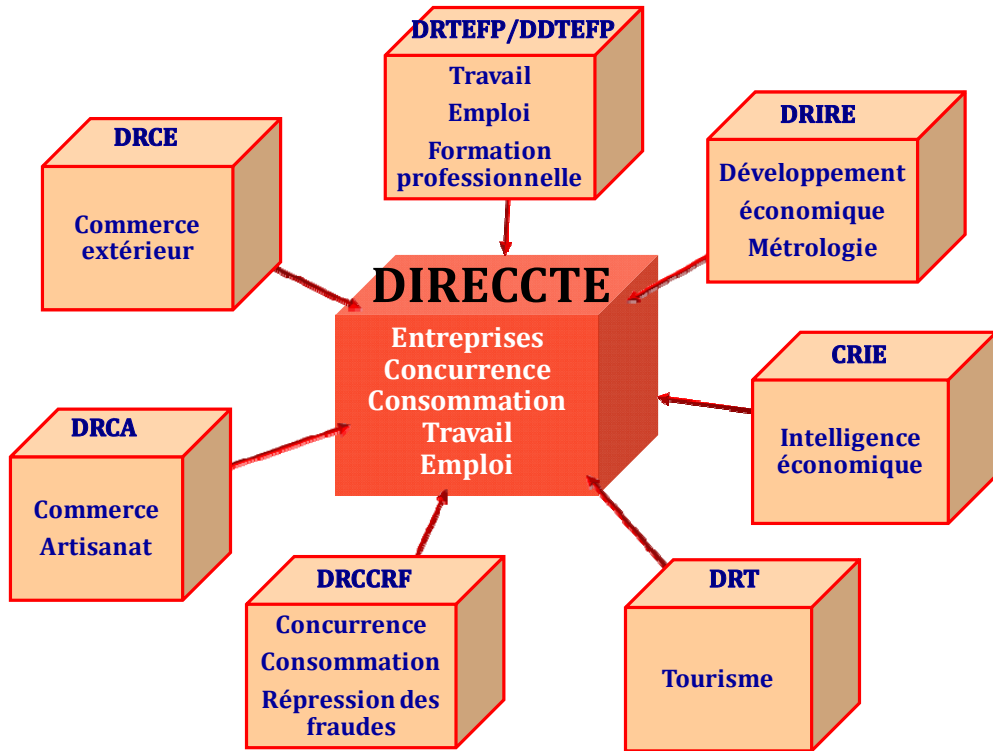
DRTEFP/DDTEFP
Travail
Emploi
Formation professionnelle

DRCE
Commerce extérieur

DRIRE
Développement économique
Métrologie

DIRECCTE
Entreprises
Concurrence
Consommation
Travail
Emploi

CRIE
Intelligence économique

DRCA
Commerce
Artisanat

DRCCRF
Concurrence
Consommation
Répression des fraudes

DRT
Tourisme